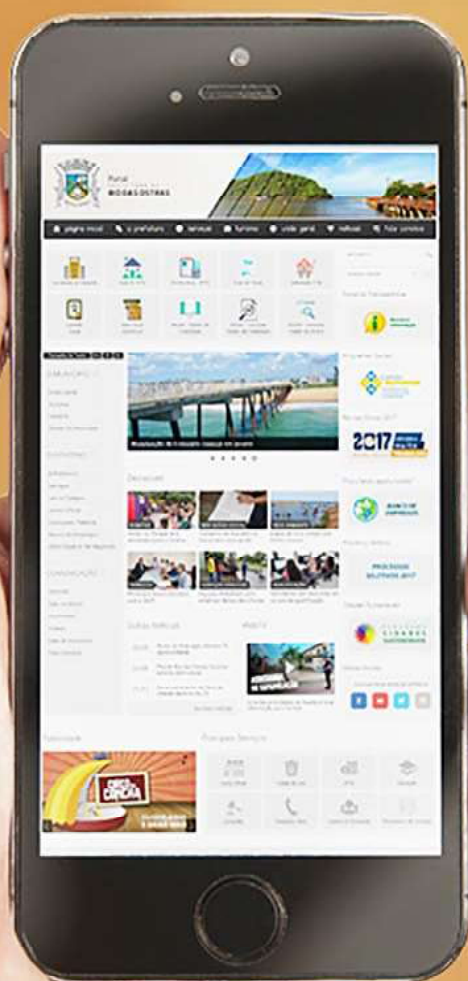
Portal
MOSSORÓ

página inicial | a prefeitura | serviços | turismo | união geral | notícias | fale conosco

2017

Destaques

Últimas Notícias

Vídeos

Publicidade

Principais Serviços

PROCESSOS SELETIVOS 2017

CIDADES SUSTENTÁVEIS

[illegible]